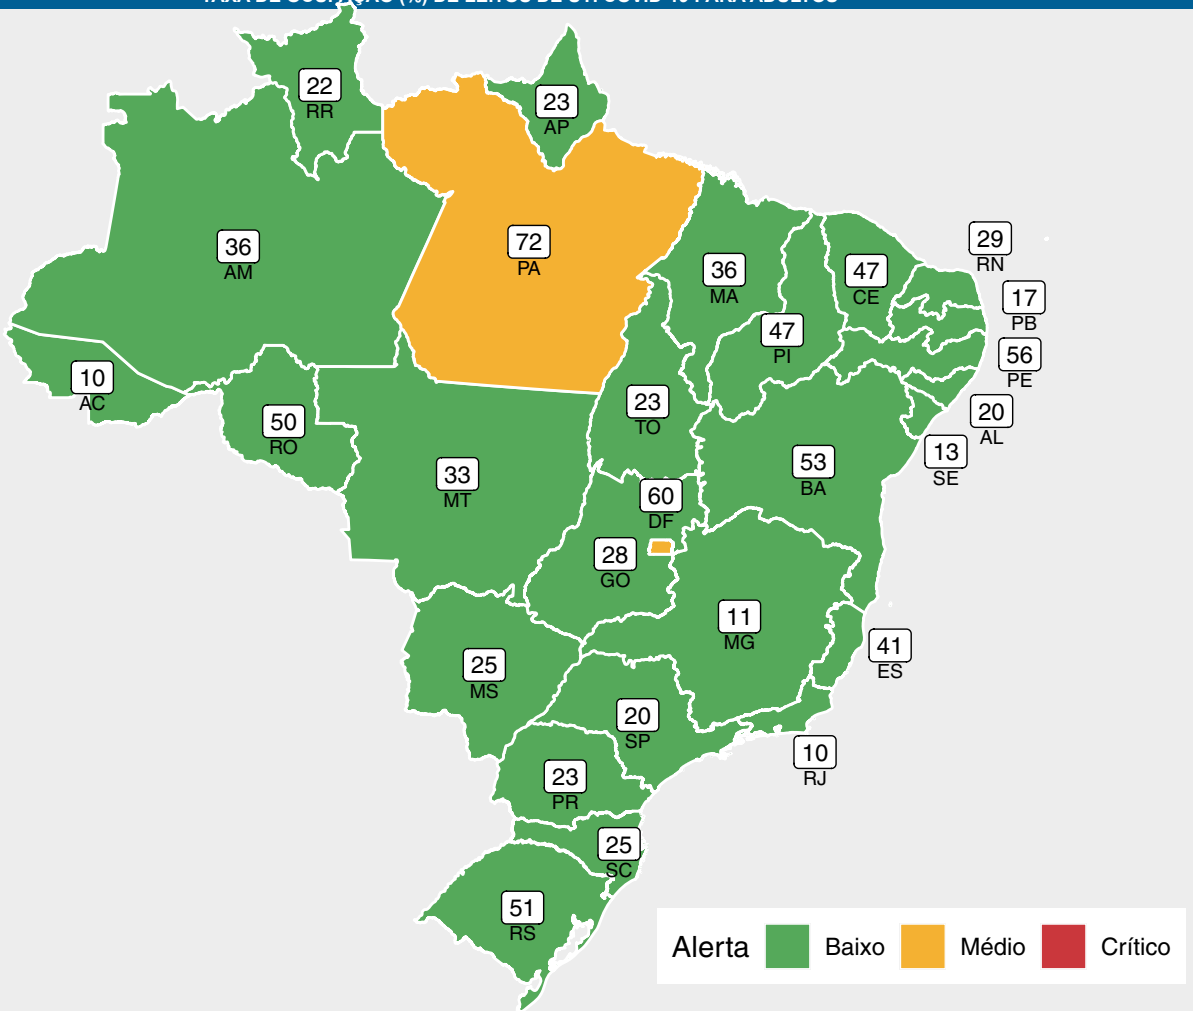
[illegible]

22
RR

23
AP

36
AM

72
PA

36
MA

47
CE

29
RN

17
PB

56
PE

47
PI

10
AC

50
RO

23
TO

20
AL

13
SE

53
BA

33
MT

60
DF

28
GO

11
MG

41
ES

25
MS

20
SP

10
RJ

23
PR

25
SC

51
RS

Alerta Baixo Médio Crítico